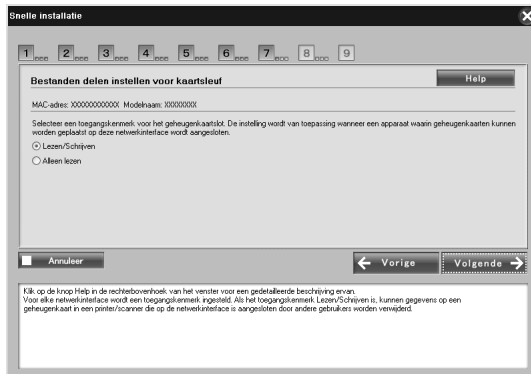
Snelle installatie

1 2 3 4 5 6 7 8 9

Bestanden delen instellen voor kaartsleuf

Help

MAC-adres: XXXXXXXXXXXX Modelnaam: XXXXXXXX

Selecteer een toegangskenmerk voor het geheugenkaartslot. De instelling wordt van toepassing wanneer een apparaat waarin geheugenkaarten kunnen worden geplaatst op deze netwerkinterface wordt aangesloten.

Lezen/Schrijven

Alleen lezen

Annuleer

Vorige

Volgende

Klik op de knop Help in de rechterbovenhoek van het venster voor een gedetailleerde beschrijving ervan.
Voor elke netwerkinterface wordt een toegangskenmerk ingesteld. Als het toegangskenmerk Lezen/Schrijven is, kunnen gegevens op een geheugenkaart in een printer/scanner die op de netwerkinterface is aangesloten door andere gebruikers worden verwijderd.